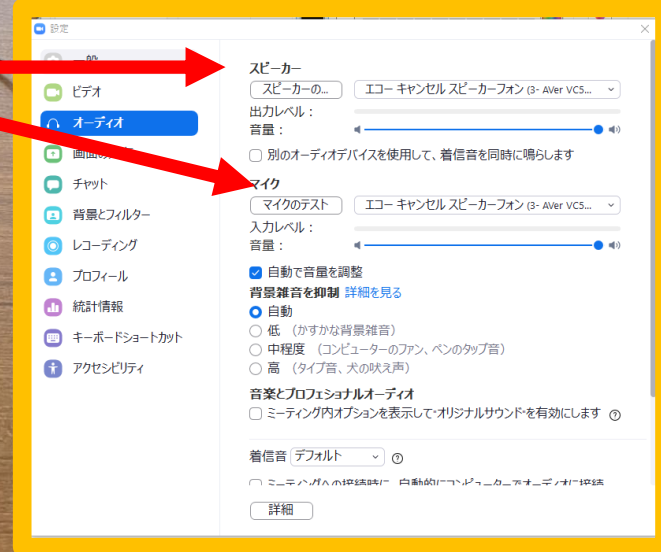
設定

一般
ビデオ
オーディオ
画面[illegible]
チャット
背景とフィルター
レコーディング
プロフィール
統計情報
キーボードショートカット
アクセシビリティ

スピーカー
スピーカーの...
エコー キャンセル スピーカーフォン (3- AVer VC5...
出力レベル：
音量：
別のオーディオデバイスを使用して、着信音を同時に鳴らします

マイク
マイクのテスト
エコー キャンセル スピーカーフォン (3- AVer VC5...
入力レベル：
音量：
自動で音量を調整

背景雑音を抑制 詳細を見る
自動
低 （かすかな背景雑音）
中程度 （コンピューターのファン、ペンのタップ音）
高 （タイプ音、犬の吠え声）

音楽とプロフェショナルオーディオ
ミーティング内オプションを表示して"オリジナルサウンド"を有効にします

着信音 デフォルト
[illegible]
詳細